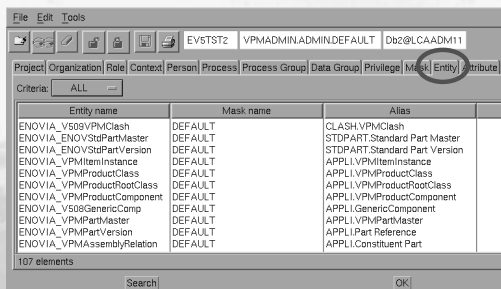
File Edit Tools

EV5TST2 VPMADMIN.ADMIN.DEFAULT Db2@LCAADM11

Project Organization Role Context Person Process Process Group Data Group Privilege Mask Entity Attribute

Criteria: ALL

| Entity name | Mask name | Alias |
|---|---|---|
| ENOVIA_V509VPMClash | DEFAULT | CLASH.VPMClash |
| ENOVIA_ENOVStdPartMaster | DEFAULT | STDPART.Standard Part Master |
| ENOVIA_ENOVStdPartVersion | DEFAULT | STDPART.Standard Part Version |
| ENOVIA_VPMItemInstance | DEFAULT | APPLI.VPMItemInstance |
| ENOVIA_VPMProductClass | DEFAULT | APPLI.VPMProductClass |
| ENOVIA_VPMProductRootClass | DEFAULT | APPLI.VPMProductRootClass |
| ENOVIA_VPMProductComponent | DEFAULT | APPLI.VPMProductComponent |
| ENOVIA_V508GenericComp | DEFAULT | APPLI.GenericComponent |
| ENOVIA_VPMPartMaster | DEFAULT | APPLI.VPMPartMaster |
| ENOVIA_VPMPartVersion | DEFAULT | APPLI.Part Reference |
| ENOVIA_VPMAssemblyRelation | DEFAULT | APPLI.Constituent Part |

107 elements

Search

OK